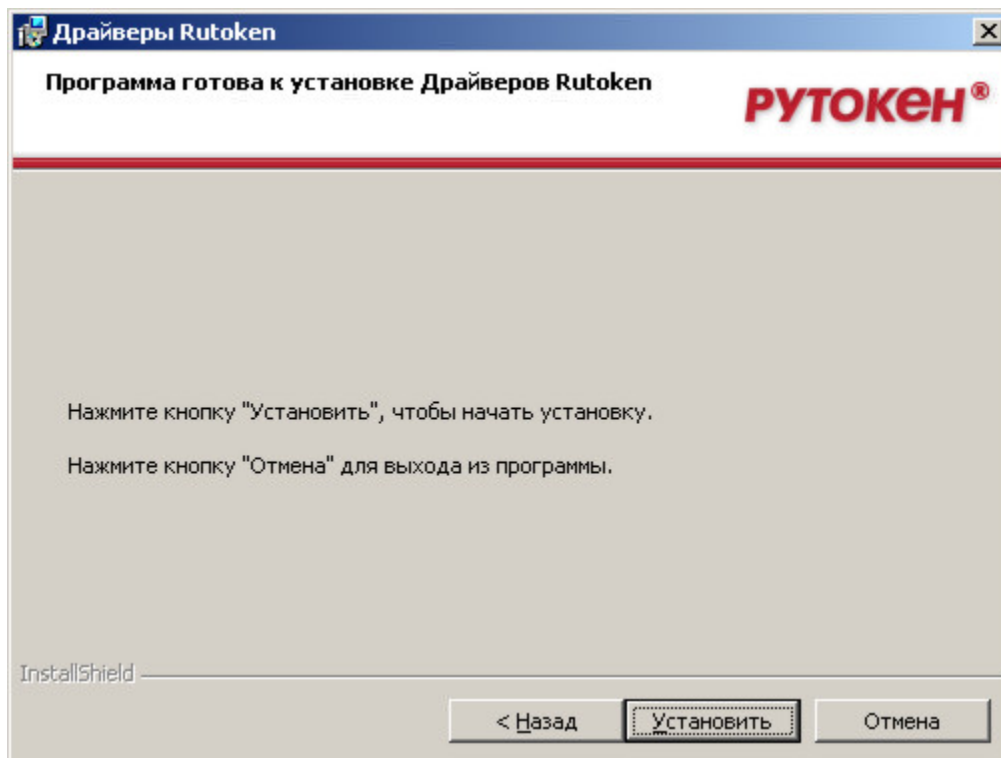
Драйверы Rutoken

Программа готова к установке Драйверов Rutoken

РУТОКЕН®

Нажмите кнопку "Установить", чтобы начать установку.

Нажмите кнопку "Отмена" для выхода из программы.

InstallShield

< Назад

Установить

Отмена